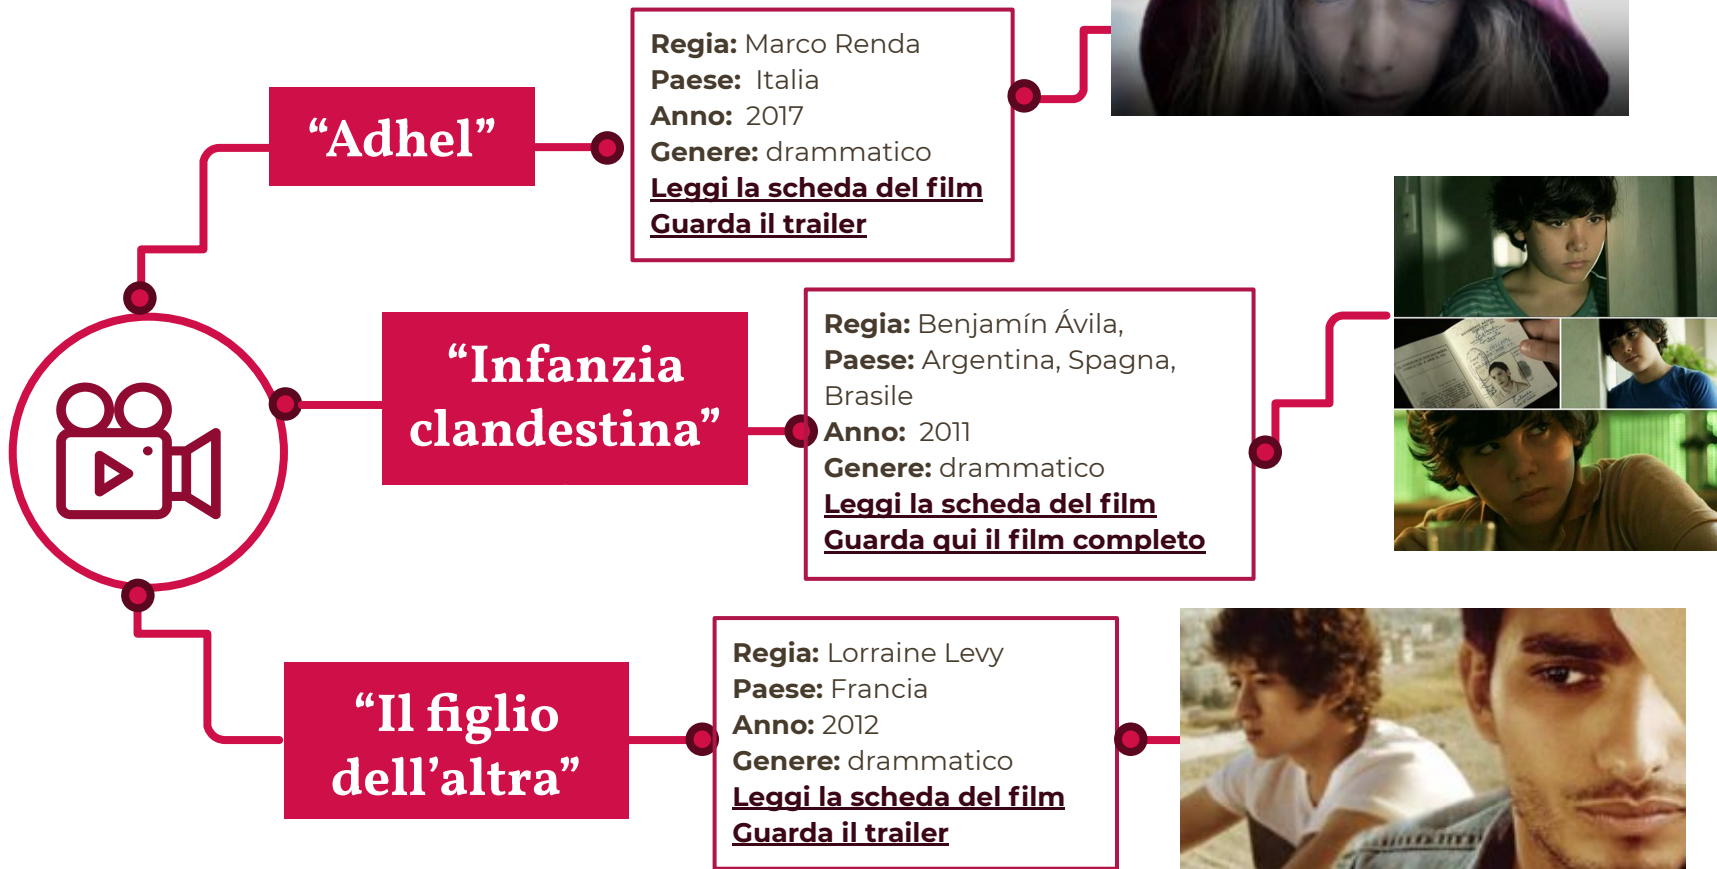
“Adhel”

Regia: Marco Renda
Paese: Italia
Anno: 2017
Genere: drammatico
Leggi la scheda del film
Guarda il trailer

“Infanzia clandestina”

Regia: Benjamín Ávila,
Paese: Argentina, Spagna, Brasile
Anno: 2011
Genere: drammatico
Leggi la scheda del film
Guarda qui il film completo

“Il figlio dell’altra”

Regia: Lorraine Levy
Paese: Francia
Anno: 2012
Genere: drammatico
Leggi la scheda del film
Guarda il trailer